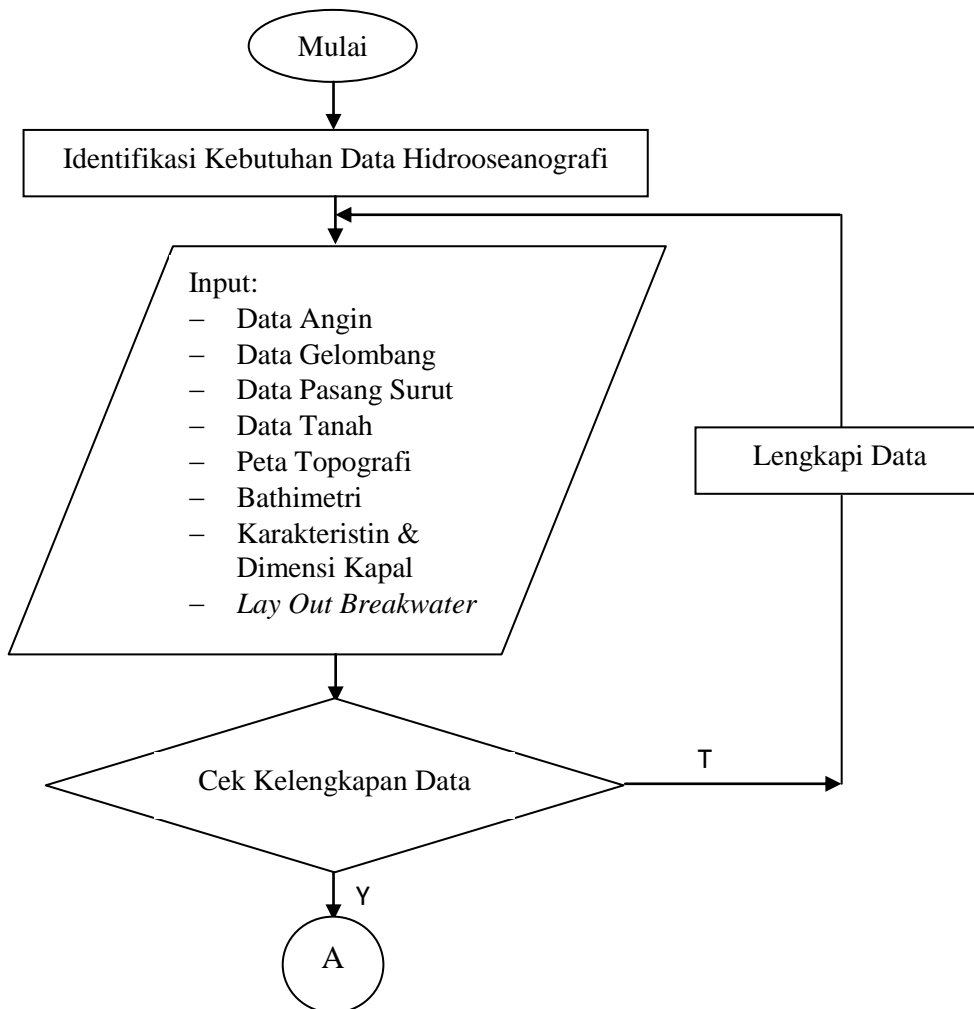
Mulai

Identifikasi Kebutuhan Data Hidrooseanografi

Input:
- Data Angin
- Data Gelombang
- Data Pasang Surut
- Data Tanah
- Peta Topografi
- Bathimetri
- Karakteristin & Dimensi Kapal
- *Lay Out Breakwater*

Lengkapi Data

Cek Kelengkapan Data

T

Y

A